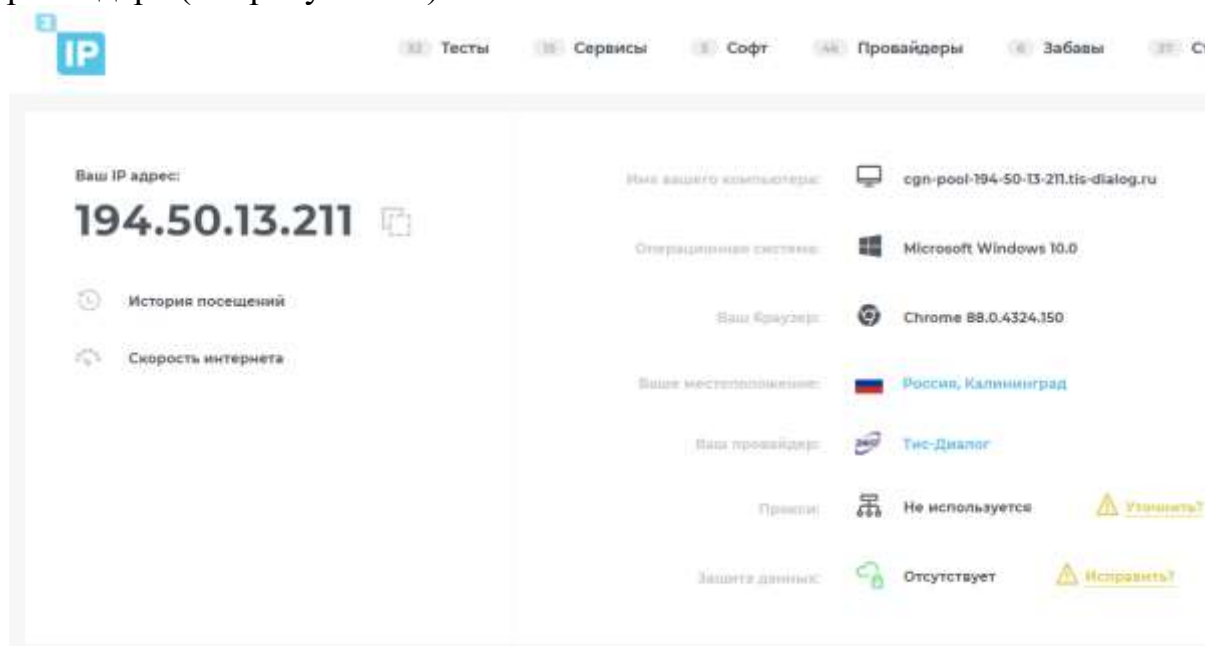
2 IP

32 Тесты 15 Сервисы 5 Софт 44 Провайдеры 6 Забавы 27 С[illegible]

Ваш IP адрес:

194.50.13.211

История посещений

Скорость интернета

Имя вашего компьютера: cgn-pool-194-50-13-211.tis-dialog.ru

Операционная система: Microsoft Windows 10.0

Ваш браузер: Chrome 88.0.4324.150

Ваше местоположение: Россия, Калининград

Ваш провайдер: Тис-Диалог

Прокси: Не используется Уточнить?

Защита данных: Отсутствует Исправить?